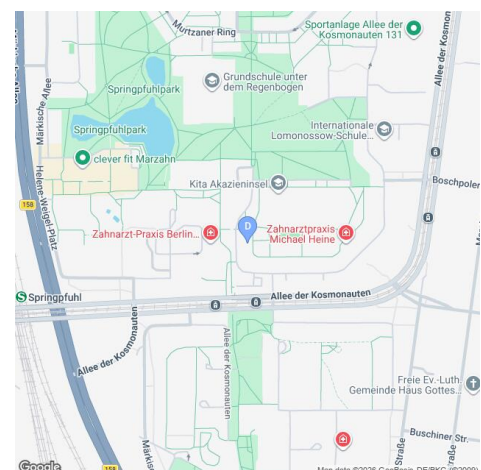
Murtzaner Ring
Sportanlage Allee der Kosmonauten 131
Allee der Kosmonauten
Märkische Allee
Springpfuhlpark
Grundschule unter dem Regenbogen
Springpfuhlpark
Internationale Lomonossow-Schule...
clever fit Marzahn
Kita Akazieninsel
Boschpoler
Helene-Weigel-Platz
158
Zahnarzt-Praxis Berlin...
D
Zahnarztpraxis Michael Heine
Springpfuhl
Allee der Kosmonauten
Allee der Kosmonauten
Allee der Kosmonauten
Freie Ev.-Luth. Gemeinde Haus Gottes...
Buschiner Str.
Straße
Märkis
158
Google
Map data ©2026 GeoBasis-DE/BKG (©2009)